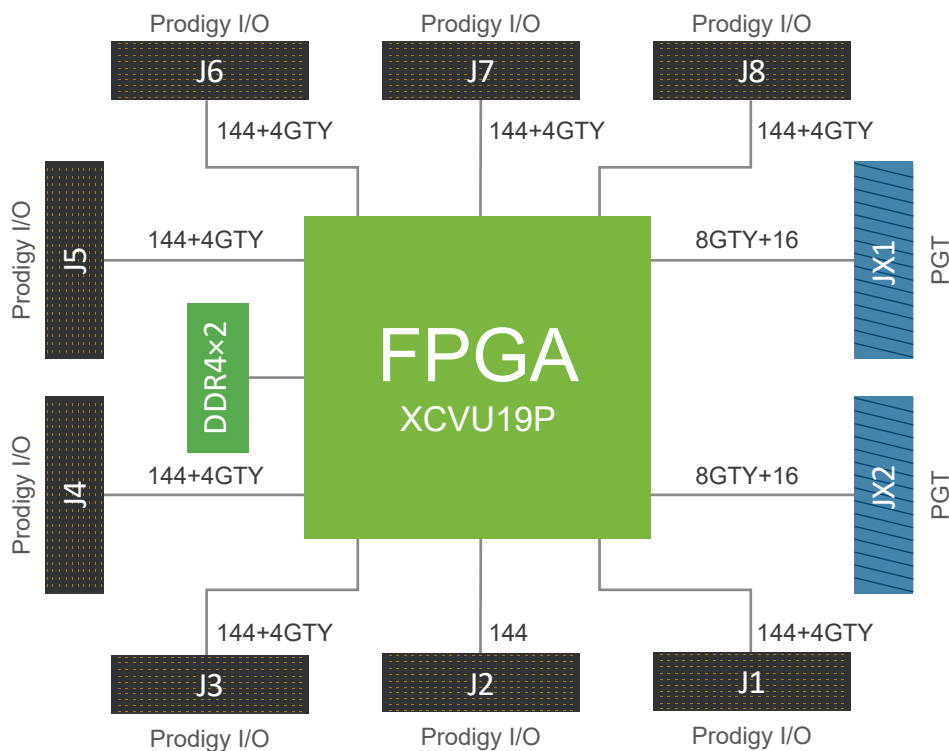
Prodigy I/O
J6
144+4GTY

Prodigy I/O
J7
144+4GTY

Prodigy I/O
J8
144+4GTY

Prodigy I/O
J5
144+4GTY

8GTY+16
JX1
PGT

DDR4×2

FPGA
XCVU19P

Prodigy I/O
J4
144+4GTY

8GTY+16
JX2
PGT

144+4GTY
J3
Prodigy I/O

144
J2
Prodigy I/O

144+4GTY
J1
Prodigy I/O